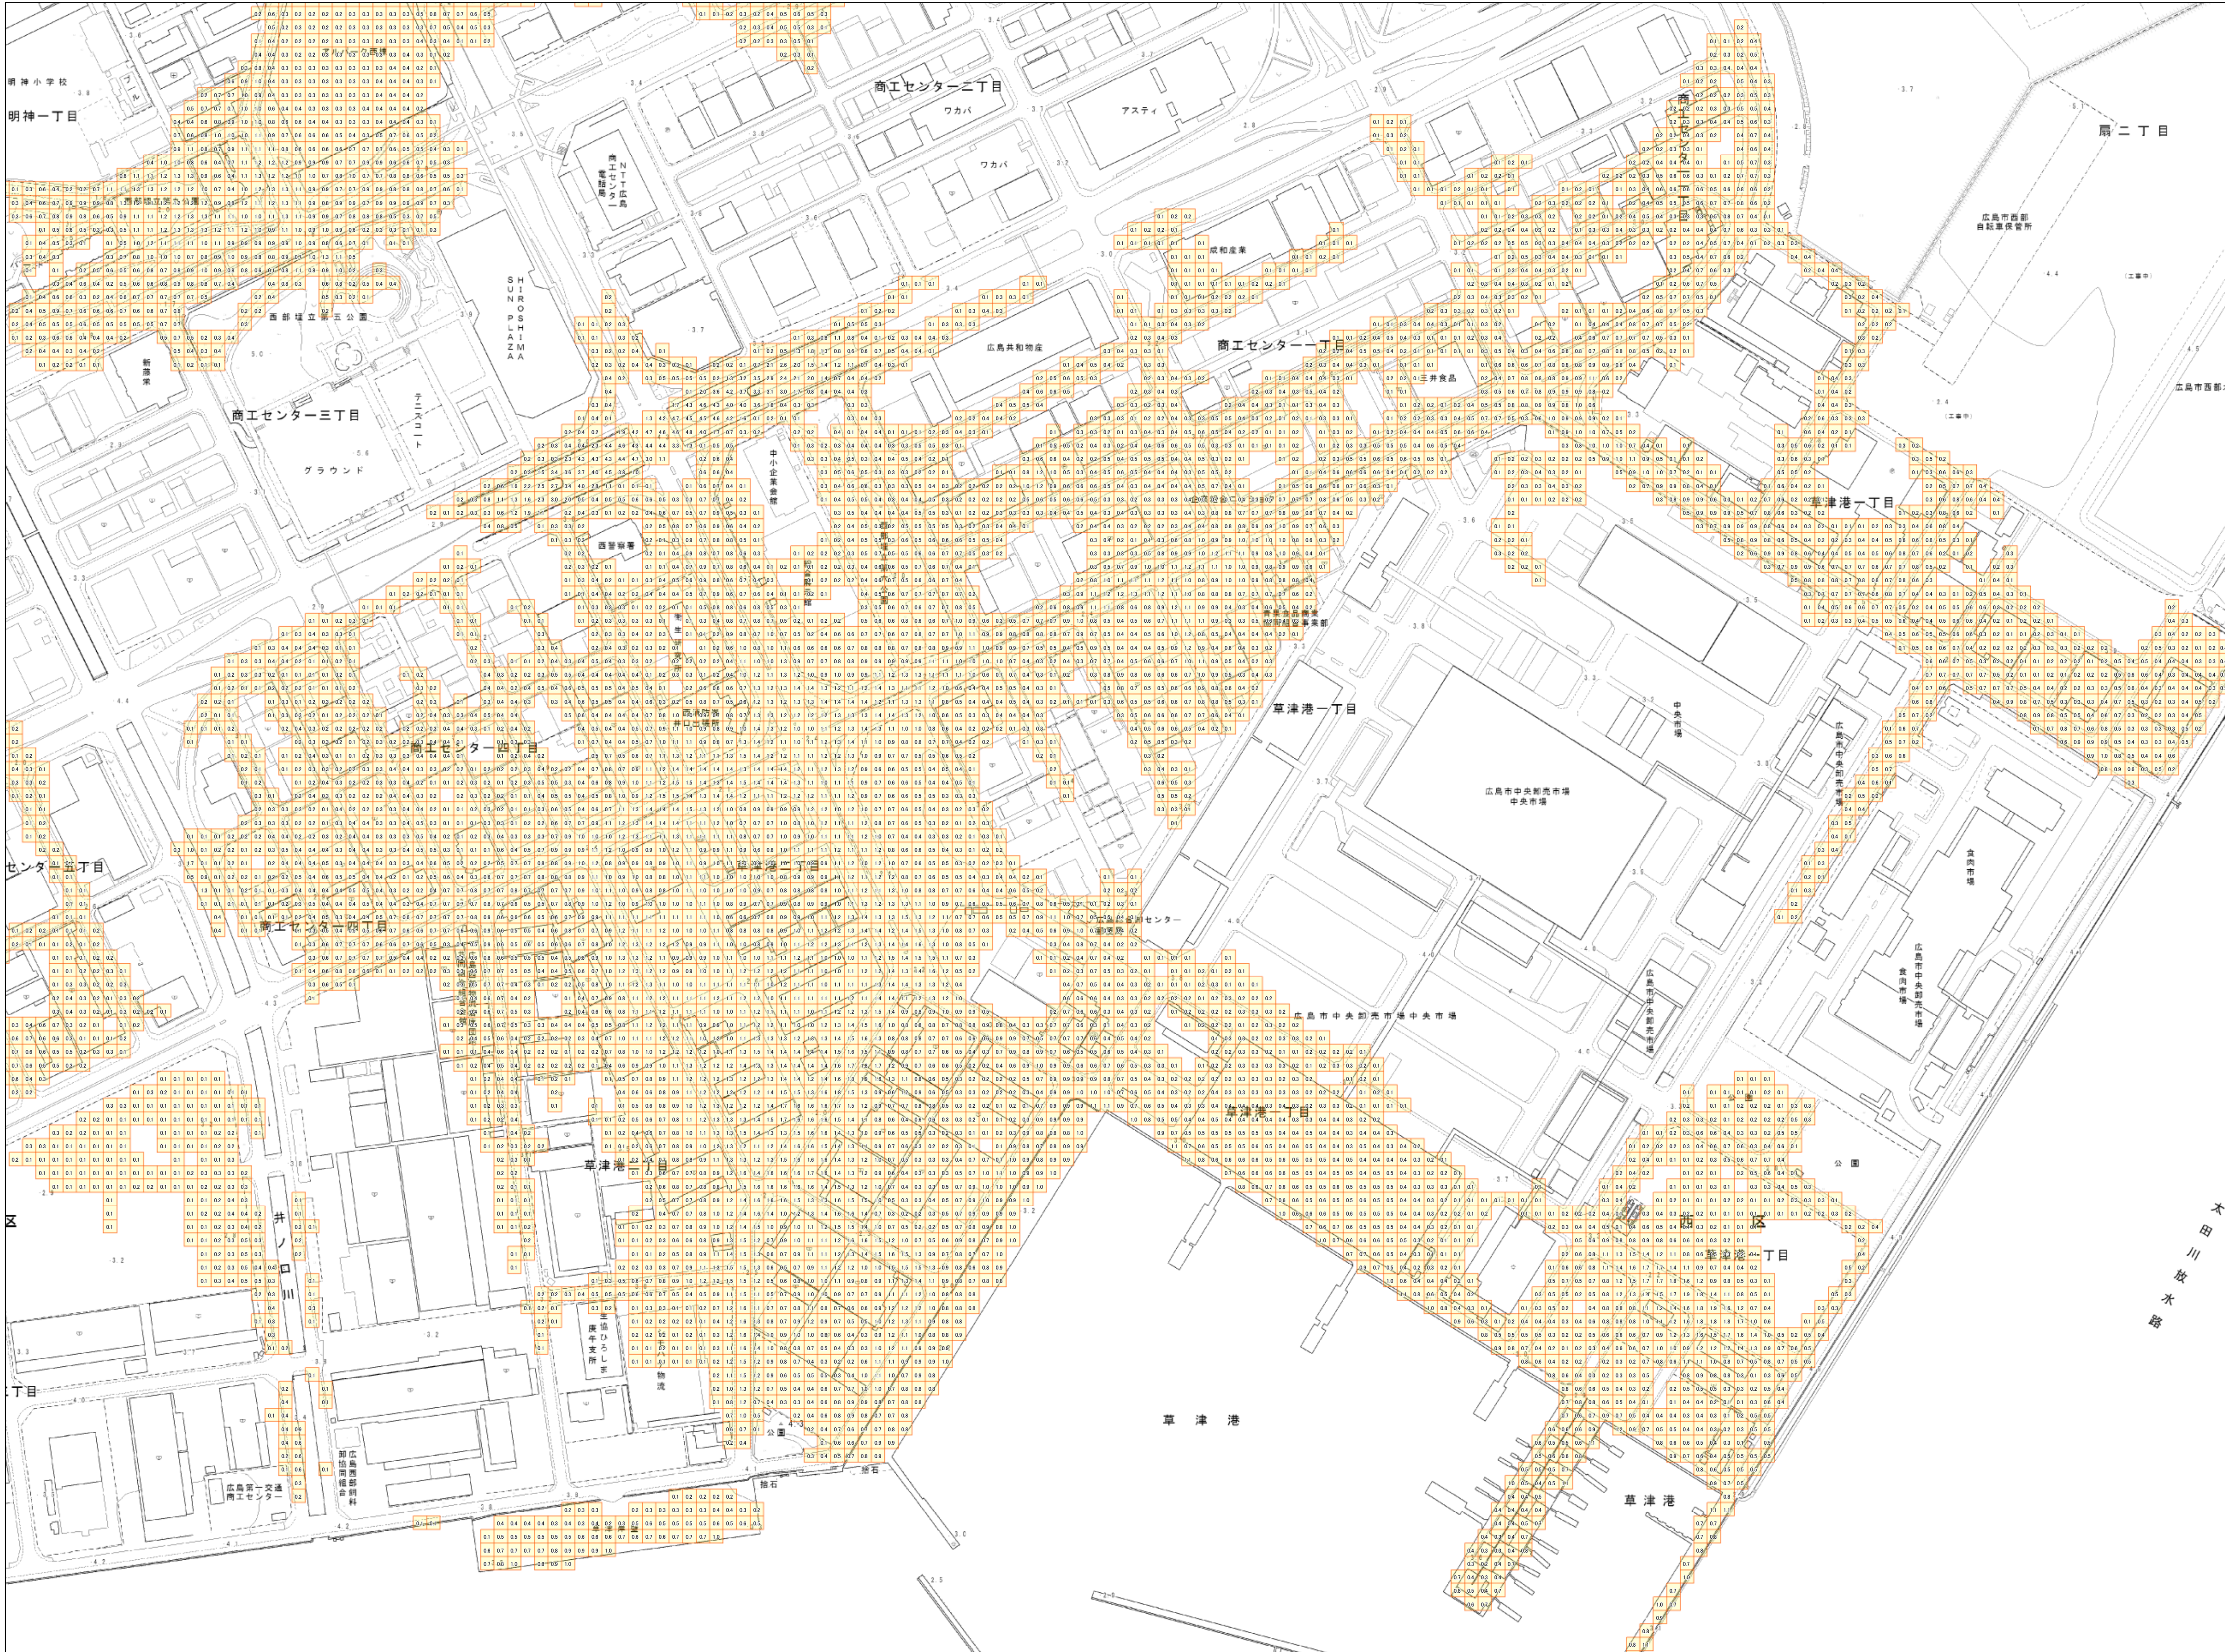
明神小学校
明神一丁目
商工センター二丁目
ワカバ
アスティ
扇二丁目
NTT広島商工センター電話局
ワカバ
広島市西部自転車保管所
SUN PLAZA HIROSHIMA
成和産業
西部埋立第五公園
広島共和物産
商工センター一丁目
新藤栄
三井食品
広島市西部
商工センター三丁目
テニスコート
グラウンド
中小企業会館
草津港一丁目
西警察署
草津港一丁目
中央市場
広島市中央卸売市場中央市場
商工センター四丁目
広島市中央卸売市場
センター五丁目
食肉市場
商工センター六丁目
広島市中央卸売市場食肉市場
広島市中央卸売市場中央市場
広島市中央卸売市場
草津港二丁目
公園
区
区
草津港一丁目
太田川放水路
井ノ口川
生協ひろしま庚午支所
物流
草津港
公園
丁目
広島県卸飼料協同組合
広島第一交通商工センター
捨石
捨石
草津港